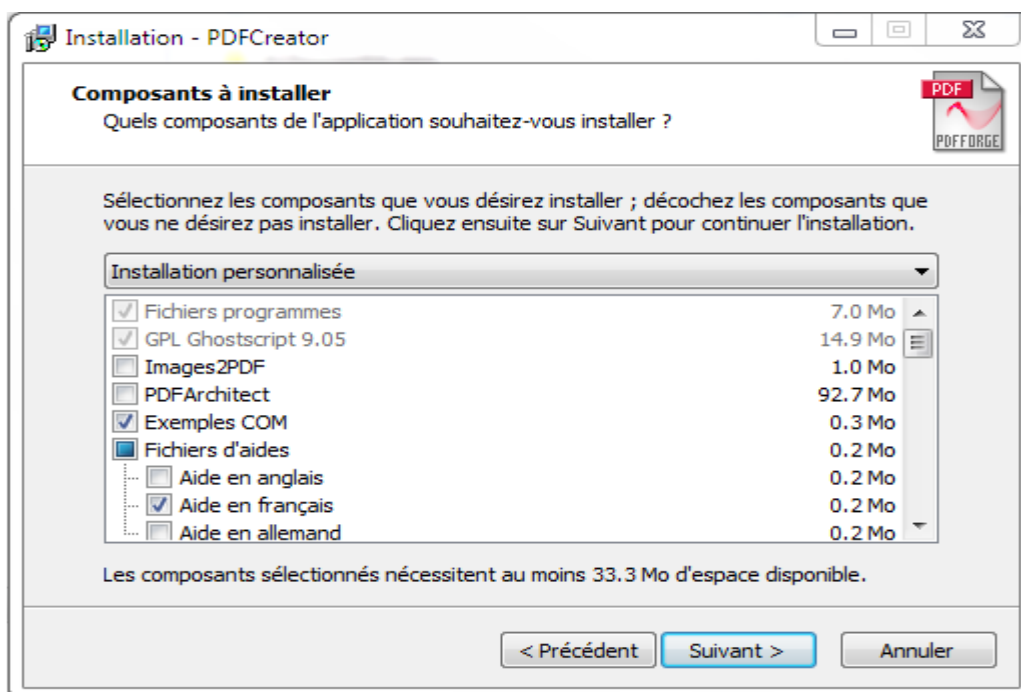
Installation - PDFCreator

Composants à installer
Quels composants de l'application souhaitez-vous installer ?

PDF
PDFFORGE

Sélectionnez les composants que vous désirez installer ; décochez les composants que vous ne désirez pas installer. Cliquez ensuite sur Suivant pour continuer l'installation.

Installation personnalisée

| | |
|---|---|
| Fichiers programmes | 7.0 Mo |
| GPL Ghostscript 9.05 | 14.9 Mo |
| Images2PDF | 1.0 Mo |
| PDFArchitect | 92.7 Mo |
| Exemples COM | 0.3 Mo |
| Fichiers d'aides | 0.2 Mo |
| Aide en anglais | 0.2 Mo |
| Aide en français | 0.2 Mo |
| Aide en allemand | 0.2 Mo |

Les composants sélectionnés nécessitent au moins 33.3 Mo d'espace disponible.

< Précédent Suivant > Annuler